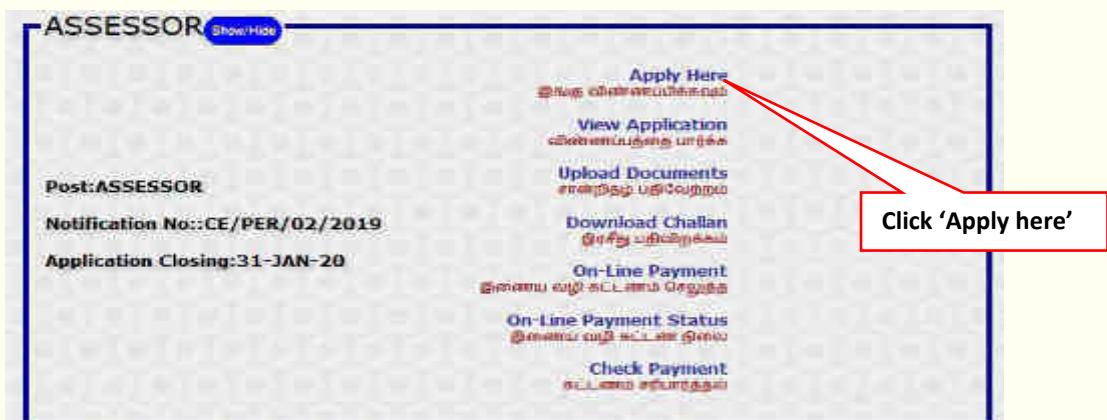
ASSESSOR Show/Hide

Post:ASSESSOR

Notification No::CE/PER/02/2019

Application Closing:31-JAN-20

Apply Here
இங்கு விண்ணப்பிக்கவும்

View Application
விண்ணப்பத்தை பார்க்க

Upload Documents
சான்றிதழ் பதிவேற்றம்

Download Challan
ரசீது பதிவிறக்கம்

On-Line Payment
இணைய வழி கட்டணம் செலுத்த

On-Line Payment Status
இணைய வழி கட்டண நிலை

Check Payment
கட்டணம் சரிபார்த்தல்

Click 'Apply here'